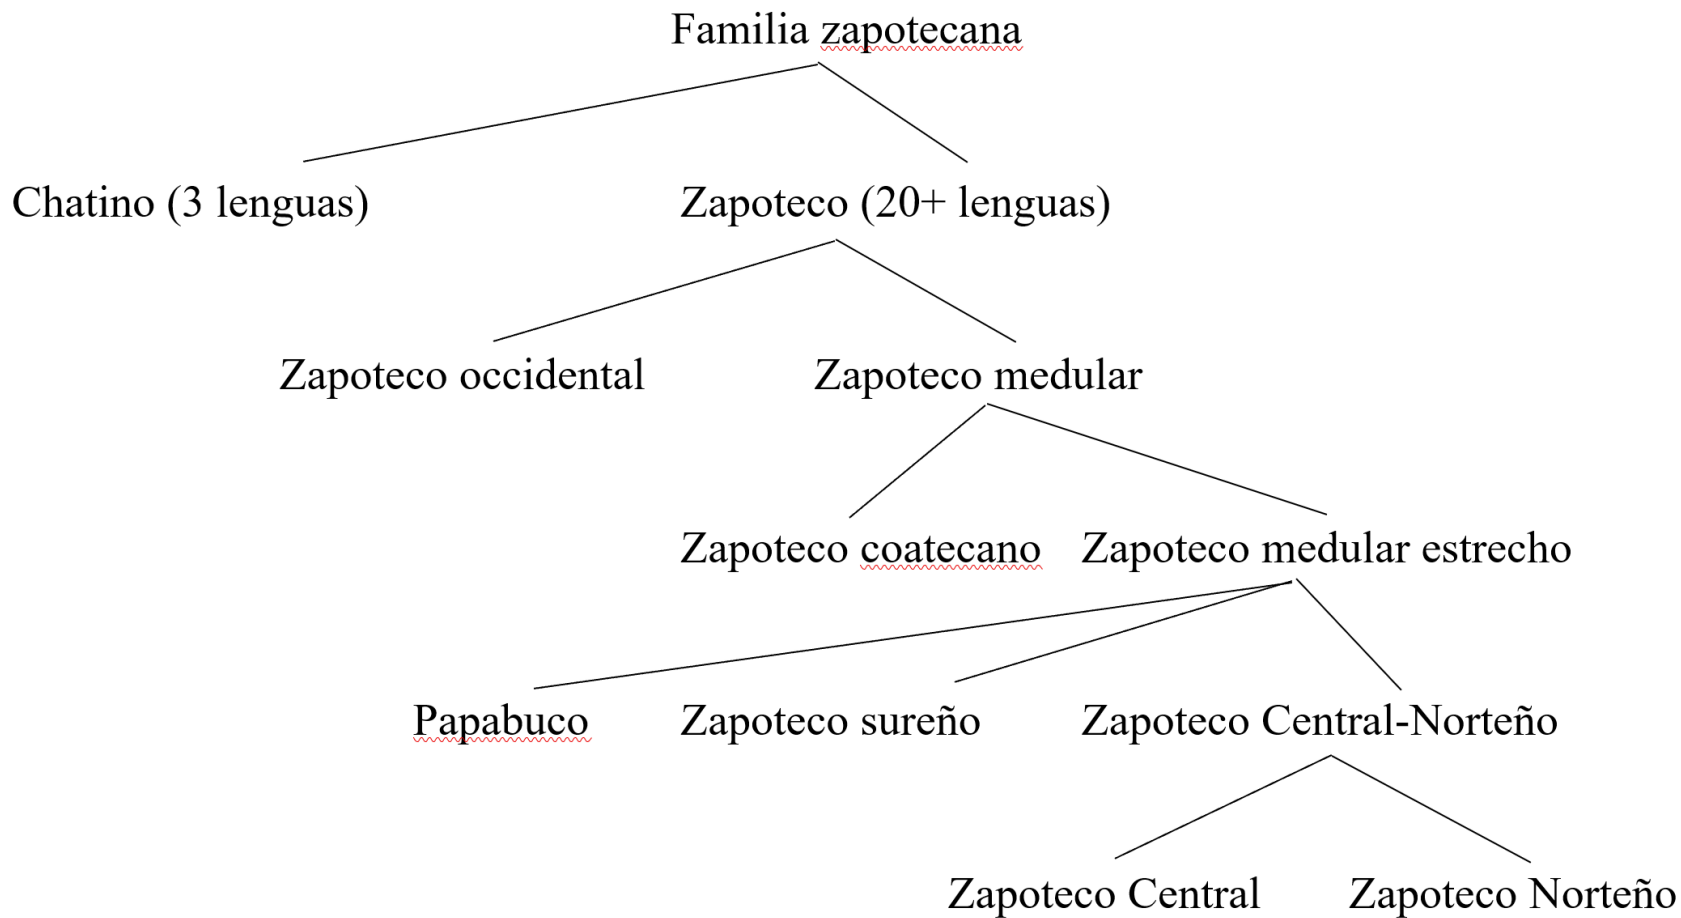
Familia zapotecana

Chatino (3 lenguas)

Zapoteco (20+ lenguas)

Zapoteco occidental

Zapoteco medular

Zapoteco coatecano

Zapoteco medular estrecho

Papabuco

Zapoteco sureño

Zapoteco Central-Norteño

Zapoteco Central

Zapoteco Norteño